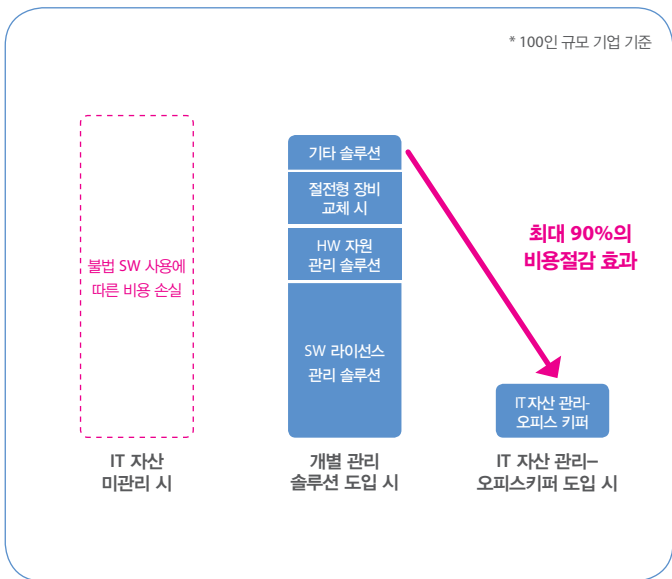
* 100인 규모 기업 기준

불법 SW 사용에 따른 비용 손실

기타 솔루션

절전형 장비 교체 시

HW 자원 관리 솔루션

SW 라이선스 관리 솔루션

최대 90%의 비용절감 효과

IT 자산 관리- 오피스 키퍼

IT 자산 미관리 시

개별 관리 솔루션 도입 시

IT 자산 관리– 오피스키퍼 도입 시